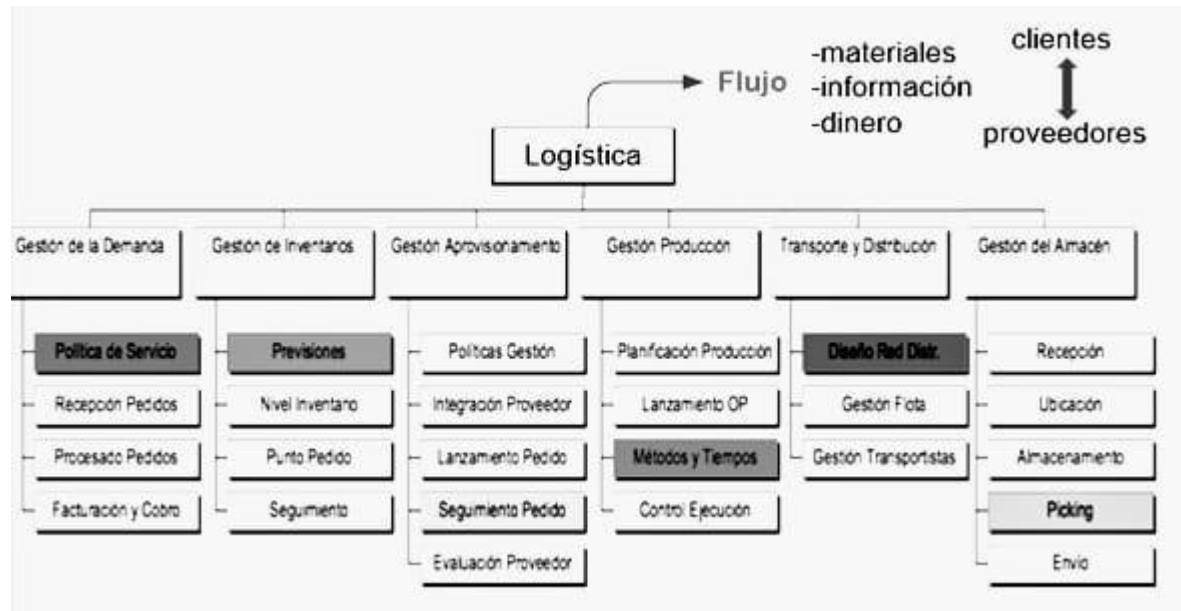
Flujo
-materiales
-información
-dinero

clientes
proveedores

Logística

Gestión de la Demanda
Política de Servicio
Recepción Pedidos
Procesado Pedidos
Facturación y Cobro

Gestión de Inventarios
Previsiones
Nivel Inventario
Punto Pedido
Seguimiento

Gestión Aprovisionamiento
Políticas Gestión
Integración Proveedor
Lanzamiento Pedido
Seguimiento Pedido
Evaluación Proveedor

Gestión Producción
Planificación Producción
Lanzamiento OP
Métodos y Tiempos
Control Ejecución

Transporte y Distribución
Diseño Red Distr.
Gestión Flota
Gestión Transportistas

Gestión del Almacén
Recepción
Ubicación
Almacenamiento
Picking
Envío